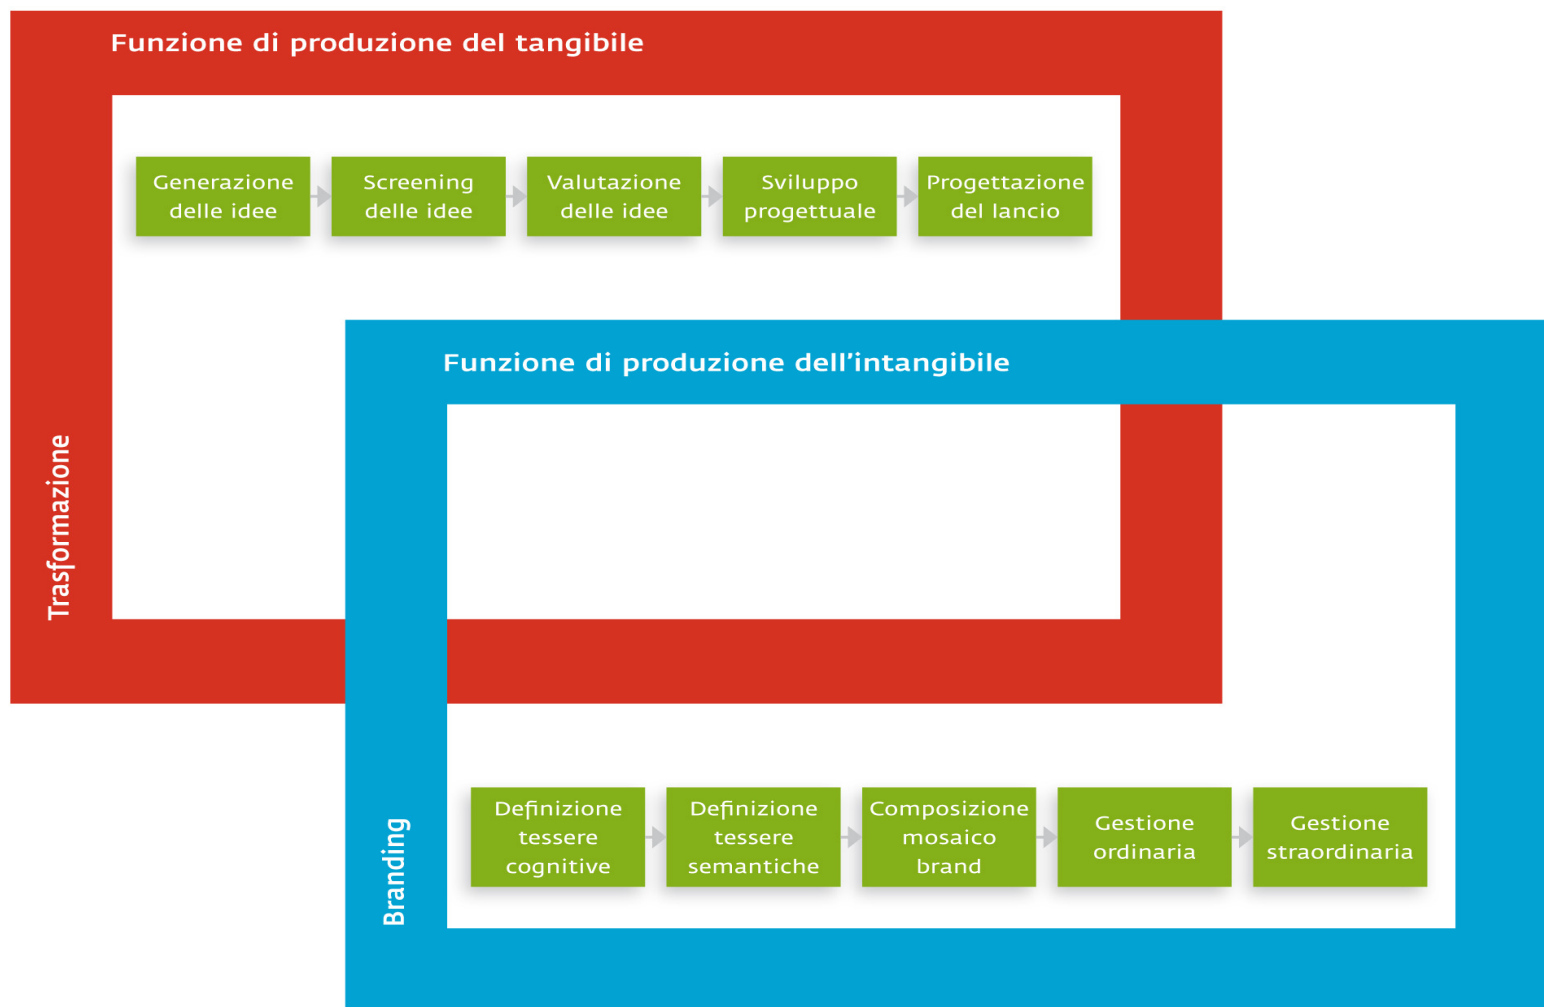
Funzione di produzione del tangibile

Generazione delle idee

Screening delle idee

Valutazione delle idee

Sviluppo progettuale

Progettazione del lancio

Trasformazione

Funzione di produzione dell’intangibile

Branding

Definizione tessere cognitive

Definizione tessere semantiche

Composizione mosaico brand

Gestione ordinaria

Gestione straordinaria